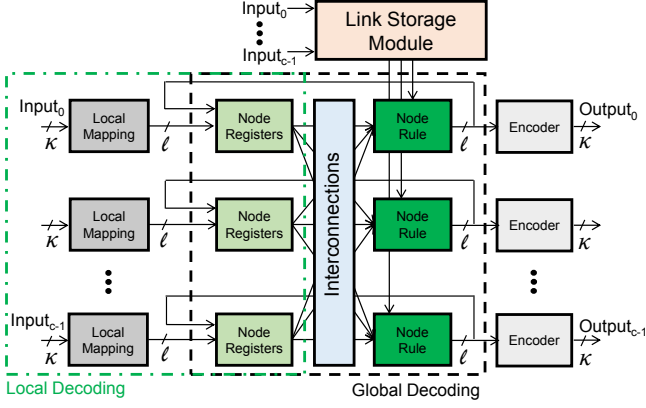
Input$_0$

Input$_{c-1}$

Link Storage Module

Input$_0$

$\kappa$

Local Mapping

$\ell$

Node Registers

Interconnections

Node Rule

$\ell$

Encoder

Output$_0$

$\kappa$

$\kappa$

Local Mapping

$\ell$

Node Registers

Node Rule

$\ell$

Encoder

$\kappa$

Input$_{c-1}$

$\kappa$

Local Mapping

$\ell$

Node Registers

Node Rule

$\ell$

Encoder

Output$_{c-1}$

$\kappa$

Local Decoding

Global Decoding